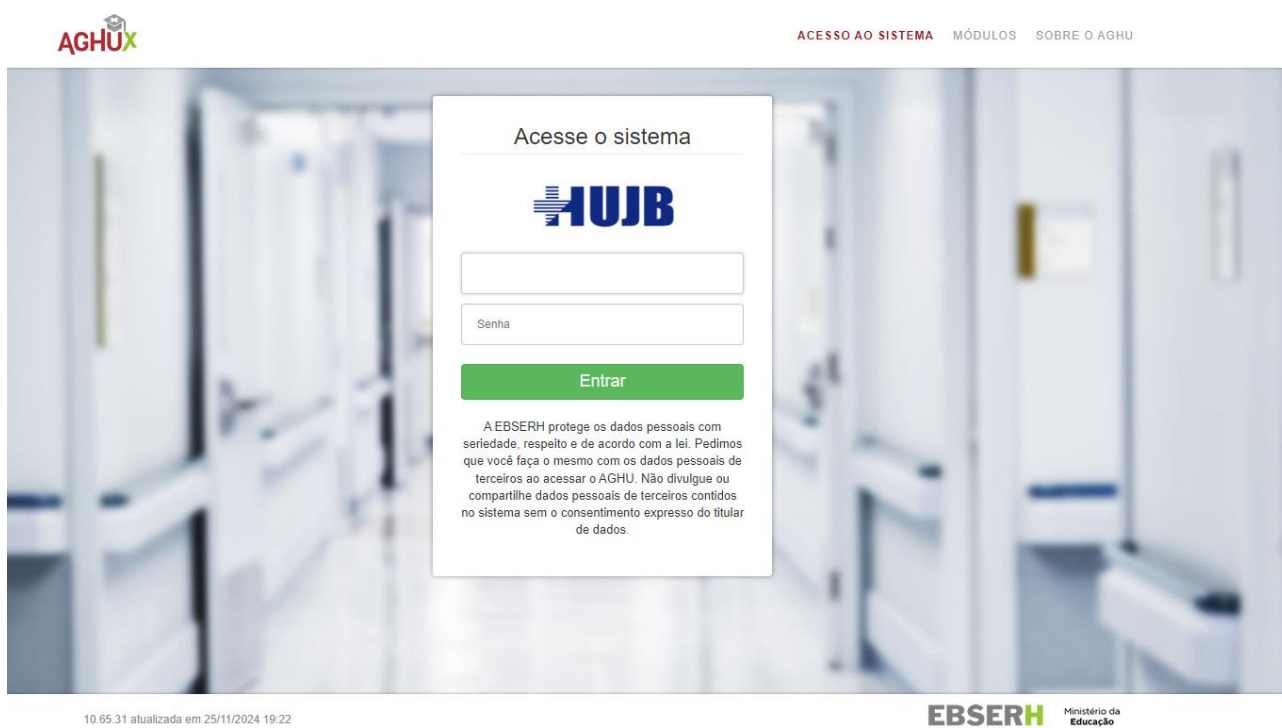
AGHUX

ACESSO AO SISTEMA MÓDULOS SOBRE O AGHU

Acesse o sistema

HUJB

Senha

Entrar

A EBSERH protege os dados pessoais com seriedade, respeito e de acordo com a lei. Pedimos que você faça o mesmo com os dados pessoais de terceiros ao acessar o AGHU. Não divulgue ou compartilhe dados pessoais de terceiros contidos no sistema sem o consentimento expresso do titular de dados.

10.65.31 atualizada em 25/11/2024 19:22

EBSERH Ministério da Educação